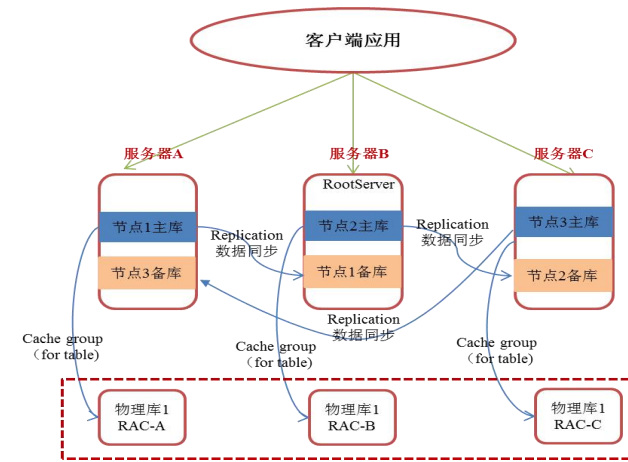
客户端应用

服务器A

节点1主库

节点3备库

服务器B

RootServer

节点2主库

节点1备库

服务器C

节点3主库

节点2备库

Replication
数据同步

Replication
数据同步

Replication
数据同步

Cache group
（for table）

Cache group
（for table）

Cache group
（for table）

物理库1
RAC-A

物理库1
RAC-B

物理库1
RAC-C